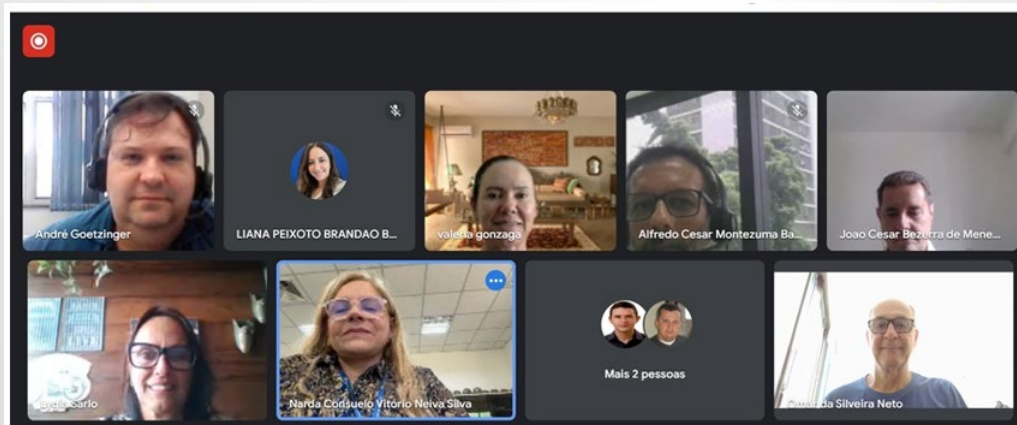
André Goetzinger

LIANA PEIXOTO BRANDAO B...

valeria gonzaga

Alfredo Cesar Montezuma Ba...

Joao Cesar Bezerra de Mene...

Lydia Sarlo

Narda Consuelo Vitório Neiva Silva

Mais 2 pessoas

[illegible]da Silveira Neto